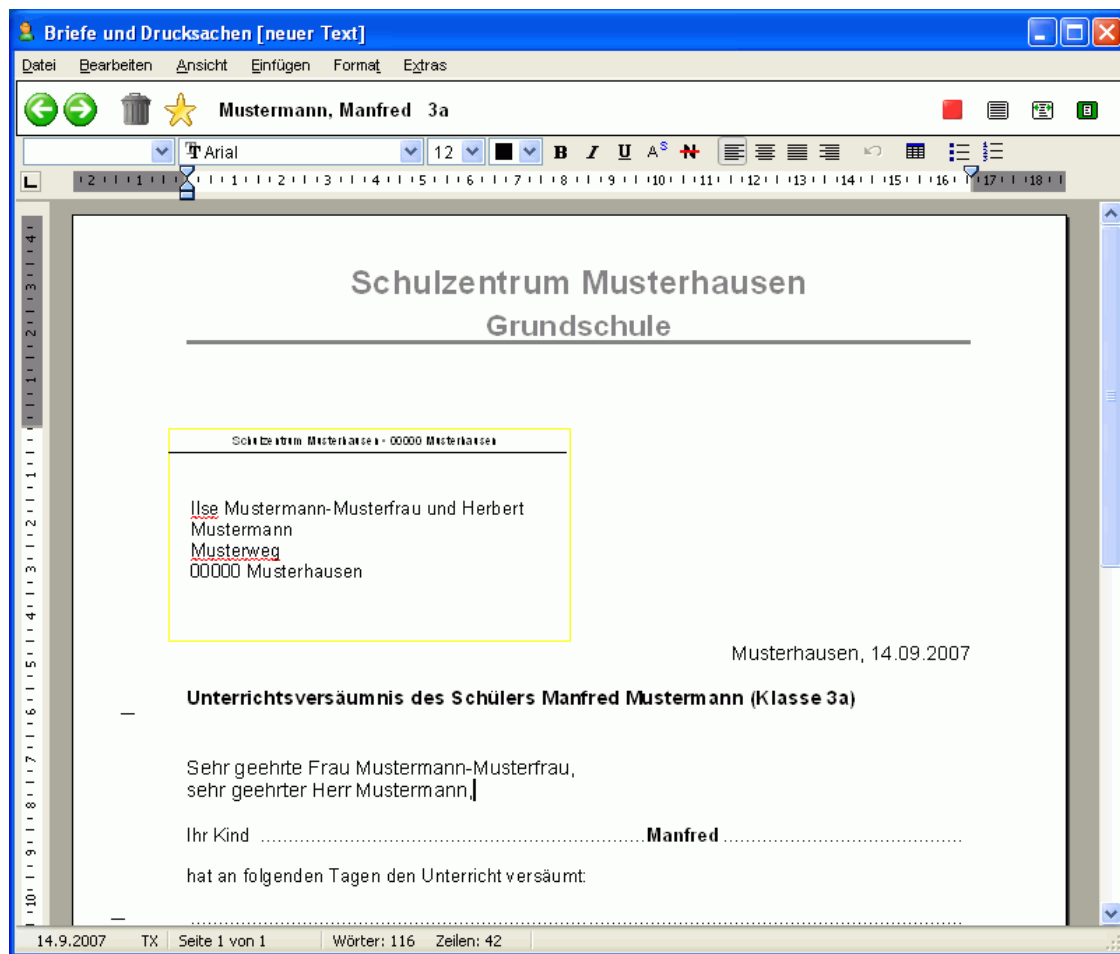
Briefe und Drucksachen [neuer Text]

Datei Bearbeiten Ansicht Einfügen Format Extras

Mustermann, Manfred 3a

Arial 12 B I U

Schulzentrum Musterhausen
Grundschule

Schulzentrum Musterhausen - 00000 Musterhausen

Ilse Mustermann-Musterfrau und Herbert Mustermann
Musterweg
00000 Musterhausen

Musterhausen, 14.09.2007

**Unterrichtsversäumnis des Schülers Manfred Mustermann (Klasse 3a)**

Sehr geehrte Frau Mustermann-Musterfrau,
sehr geehrter Herr Mustermann,

Ihr Kind ...................................................................**Manfred**............................................

hat an folgenden Tagen den Unterricht versäumt:

14.9.2007 TX Seite 1 von 1 Wörter: 116 Zeilen: 42